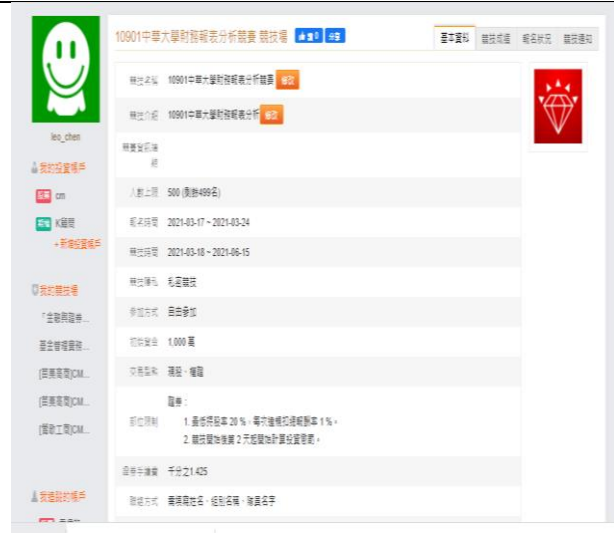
leo_chen

我的投資帳戶

cm

K線間

+新增投資帳戶

我的競技場

「金融與證券...

基金管理實務...

[民商商務]CM...

[民商商務]CM...

[國際工商]CM...

我追蹤的帳戶

10901中華大學財務報表分析競賽 競技場 讚 0 分享

基本資料 | 競技成績 | 報名狀況 | 競技通知

| | |
|---|---|
| 競技名稱 | 10901中華大學財務報表分析競賽 修改 |
| 競技介紹 | 10901中華大學財務報表分析 修改 |
| 競賽說明連結 | |
| 人數上限 | 500 (剩餘499名) |
| 報名時間 | 2021-03-17 ~ 2021-03-24 |
| 競技時間 | 2021-03-18 ~ 2021-06-15 |
| 競技種類 | 私密競技 |
| 參加方式 | 自由參加 |
| 初始資金 | 1,000 萬 |
| 交易型態 | 現股、權證 |
| 部位限制 | 股票：<br>1. 最低持股率 20 %，每次違規扣總報酬率 1 %。<br>2. 競技開始後第 2 天起開始計算投資管理。 |
| 手續費 | 千分之1.425 |
| 排名方式 | 排名及名次、組別名稱、隊員名字 |